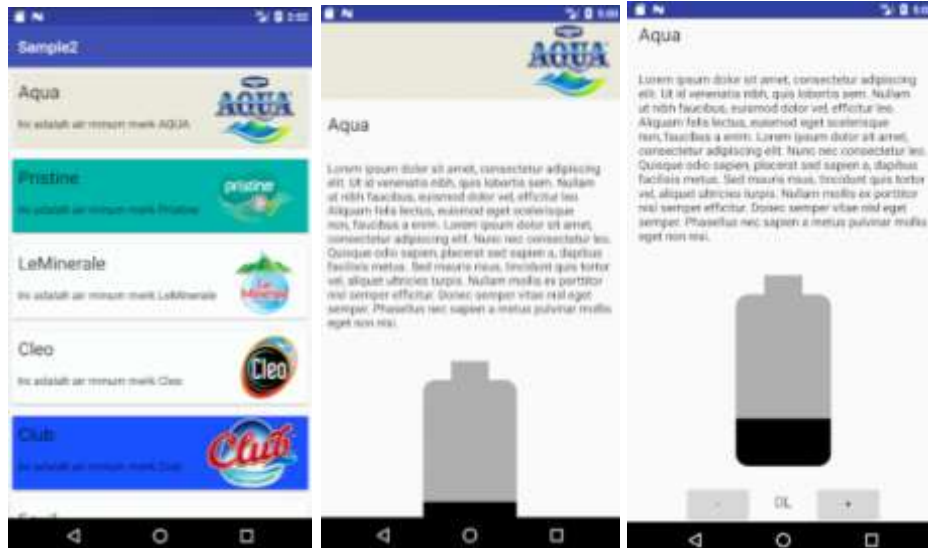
Sample2

Aqua

Ini adalah air minum merk AQUA

AQUA

Pristine

Ini adalah air minum merk Pristine

pristine

LeMinerale

Ini adalah air minum merk LeMinerale

Cleo

Ini adalah air minum merk Cleo

Cleo

Club

Ini adalah air minum merk Club

Club

AQUA

Aqua

Lorem ipsum dolor sit amet, consectetur adipiscing elit. Ut id venenatis nibh, quis lobortis sem. Nullam ut nibh faucibus, euismod dolor vel, efficitur leo. Aliquam felis lectus, euismod eget scelerisque non, faucibus a enim. Lorem ipsum dolor sit amet, consectetur adipiscing elit. Nunc nec consectetur leo. Quisque odio sapien, placerat sed sapien a, dapibus facilisis metus. Sed mauris risus, tincidunt quis tortor vel, aliquet ultricies turpis. Nullam mollis ex porttitor nisl semper efficitur. Donec semper vitae nisl eget semper. Phasellus nec sapien a metus pulvinar mollis eget non nisi.

Aqua

Lorem ipsum dolor sit amet, consectetur adipiscing elit. Ut id venenatis nibh, quis lobortis sem. Nullam ut nibh faucibus, euismod dolor vel, efficitur leo. Aliquam felis lectus, euismod eget scelerisque non, faucibus a enim. Lorem ipsum dolor sit amet, consectetur adipiscing elit. Nunc nec consectetur leo. Quisque odio sapien, placerat sed sapien a, dapibus facilisis metus. Sed mauris risus, tincidunt quis tortor vel, aliquet ultricies turpis. Nullam mollis ex porttitor nisl semper efficitur. Donec semper vitae nisl eget semper. Phasellus nec sapien a metus pulvinar mollis eget non nisi.

-

0L

+